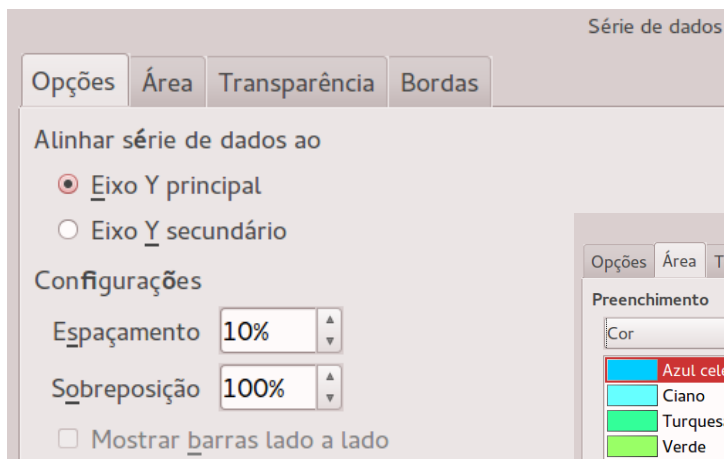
Série de dados

Opções
Área
Transparência
Bordas

Alinhar série de dados ao

Eixo Y principal

Eixo Y secundário

Configurações

Espaçamento 10%

Sobreposição 100%

Mostrar barras lado a lado

Opções
Área
T

Preenchimento

Cor

Azul cel

Ciano

Turques

Verde